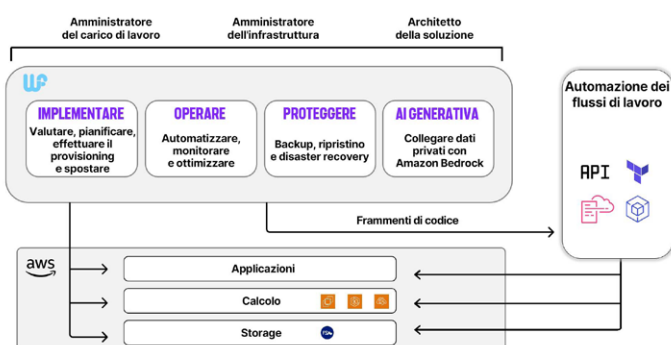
Amministratore del carico di lavoro

Amministratore dell'infrastruttura

Architetto della soluzione

IMPLEMENTARE
Valutare, pianificare, effettuare il provisioning e spostare

OPERARE
Automatizzare, monitorare e ottimizzare

PROTEGGERE
Backup, ripristino e disaster recovery

AI GENERATIVA
Collegare dati privati con Amazon Bedrock

Automazione dei flussi di lavoro

API

Frammenti di codice

aws

Applicazioni

Calcolo

Storage